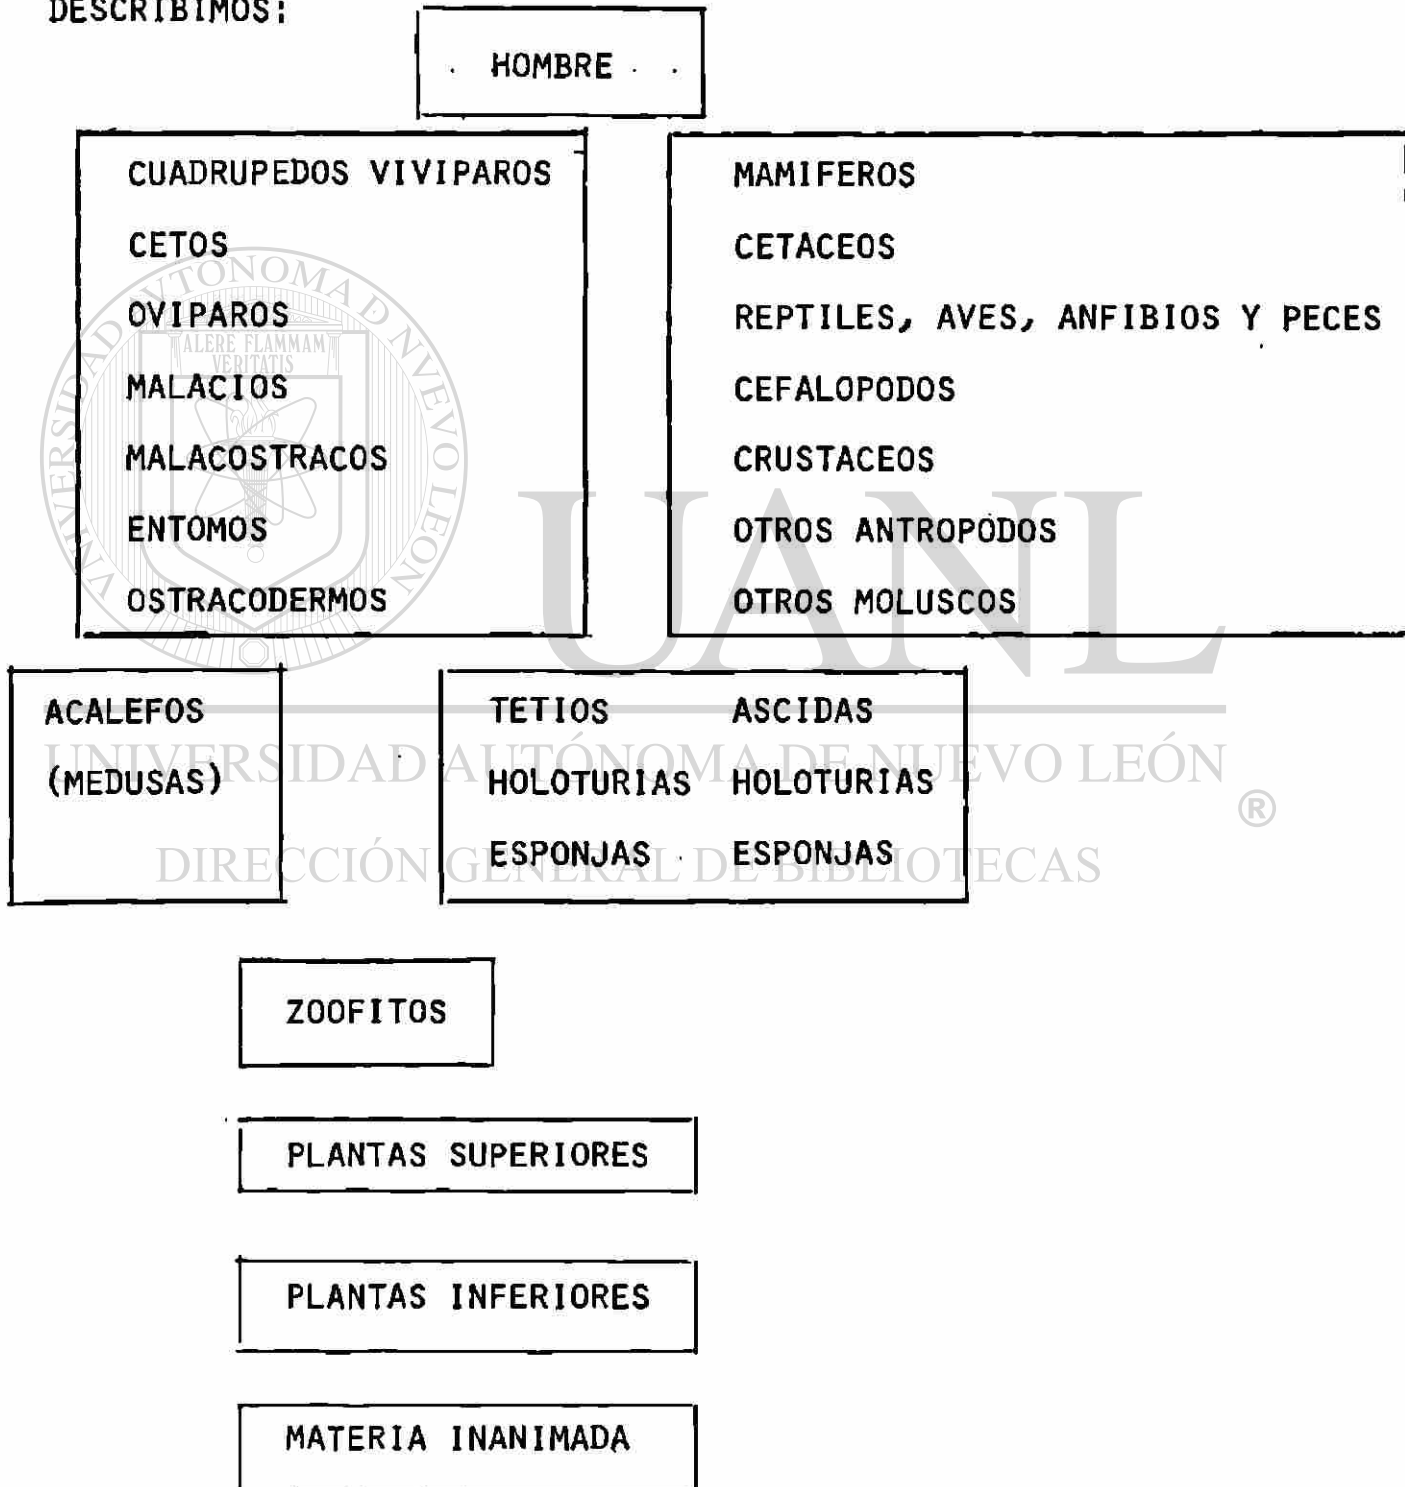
DESCRIBIMOS:

HOMBRE

CUADRUPEDOS VIVIPAROS
CETOS
OVIPAROS
MALACIOS
MALACOSTRACOS
ENTOMOS
OSTRACODERMOS

MAMIFEROS
CETACEOS
REPTILES, AVES, ANFIBIOS Y PECES
CEFALOPODOS
CRUSTACEOS
OTROS ANTROPODOS
OTROS MOLUSCOS

ACALEFOS
(MEDUSAS)

TETIOS ASCIDAS
HOLOTURIAS HOLOTURIAS
ESPONJAS ESPONJAS

ZOOFITOS

PLANTAS SUPERIORES

PLANTAS INFERIORES

MATERIA INANIMADA

UANL
UNIVERSIDAD AUTÓNOMA DE NUEVO LEÓN
DIRECCIÓN GENERAL DE BIBLIOTECAS
ALERE FLAMMAM VERITATIS
®